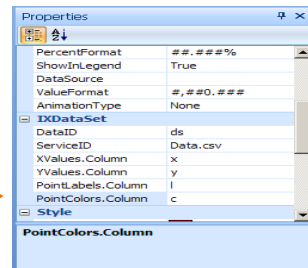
Properties

| | |
|---|---|
| PercentFormat | ##.###% |
| ShowInLegend | True |
| DataSource | |
| ValueFormat | #,##0.### |
| AnimationType | None |
| IXDataSet | |
| DataID | ds |
| ServiceID | Data.csv |
| XValues.Column | x |
| YValues.Column | y |
| PointLabels.Column | l |
| PointColors.Column | c |
| Style | |

PointColors.Column